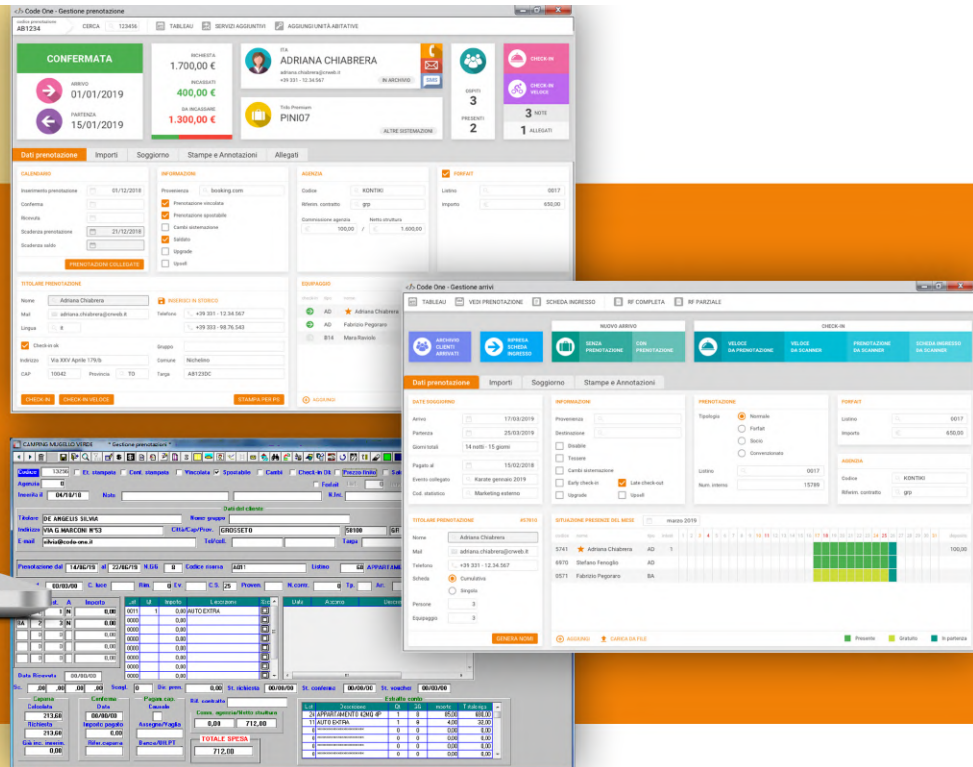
Code One - Gestione prenotazione

codice prenotazione AB1234 | CERCA | 123456 | TABLEAU | SERVIZI AGGIUNTIVI | AGGIUNGI UNITÀ ABITATIVE

CONFERMATA

ARRIVO 01/01/2019
PARTENZA 15/01/2019

RICHIESTA 1.700,00 €
INCASSATI 400,00 €
DA INCASSARE 1.300,00 €

ITA
ADRIANA CHIABRERA
adriana.chiabrera@crweb.it
+39 331 - 12.34.567
IN ARCHIVIO
SMS

Tmb Premium
PINI07
ALTRE SISTEMAZIONI

OSPITI 3
PRESENTI 2

CHECK-IN
CHECK-IN VELOCE
3 NOTE
1 ALLEGATI

Dati prenotazione | Importi | Soggiorno | Stampe e Annotazioni | Allegati

CALENDARIO
Inserimento prenotazione 01/12/2018
Conferma
Ricevuta
Scadenza prenotazione 21/12/2018
Scadenza saldo
PRENOTAZIONI COLLEGATE

INFORMAZIONI
Provenienza booking.com
Prenotazione vincolata
Prenotazione spostabile
Cambi sistemazione
Saldato
Upgrade
Upsell

AGENZIA
Codice KONTIKI
Riferim. contratto grp
Commissione agenzia 100,00
Netto struttura 1.600,00

FORFAIT
Listino 0017
Importo 650,00

TITOLARE PRENOTAZIONE
Nome Adriana Chiabrera
Mail adriana.chiabrera@crweb.it
Lingua It
Check-in ok
Indirizzo Via XXV Aprile 179/b
CAP 10042 Provincia TO
INSERISCI IN STORICO
Telefono +39 331 - 12.34.567
+39 333 - 98.76.543
Gruppo
Comune Nichelino
Targa AB123DC
CHECK IN | CHECK IN VELOCE | STAMPA PER PS

EQUIPAGGIO
AD Adriana Chiabrera
AD Fabrizio Pegoraro
B14 Mara Raviolo
AGGIUNGI

Code One - Gestione arrivi

TABLEAU | VEDI PRENOTAZIONE | SCHEDA INGRESSO | RF COMPLETA | RF PARZIALE

NUOVO ARRIVO | CHECK-IN
ARCHIVIO CLIENTI ARRIVATI | RIPRESA SCHEDA INGRESSO | SENZA PRENOTAZIONE | CON PRENOTAZIONE | VELOCE DA PRENOTAZIONE | VELOCE DA SCANNER | PRENOTAZIONE DA SCANNER | SCHEDA INGRESSO DA SCANNER

Dati prenotazione | Importi | Soggiorno | Stampe e Annotazioni

DATI SOGGIORNO
Arrivo 17/03/2019
Partenza 25/03/2019
Giorni totali 14 notti - 15 giorni
Pagato al 15/02/2018
Evento collegato Karate gennaio 2019
Cod. statistico Marketing esterno

INFORMAZIONI
Provenienza
Destinazione
Disabile
Tessera
Cambi sistemazione
Early check-in
Late check-out
Upgrade
Upsell

PRENOTAZIONE
Tipologia Normale / Forfait / Socio / Convenzionato
Listino 0017
Num. interno 15789

FORFAIT
Listino 0017
Importo 650,00

AGENZIA
Codice KONTIKI
Riferim. contratto grp

TITOLARE PRENOTAZIONE #57810
Nome Adriana Chiabrera
Mail adriana.chiabrera@crweb.it
Telefono +39 331 - 12.34.567
Scheda Cumulativa / Singola
Persone 3
Equipaggio 3
GENERA NOME

SITUAZIONE PRESENZE DEL MESE marzo 2019
5741 Adriana Chiabrera AD 1 100,00
6970 Stefano Feroglio AD
0571 Fabrizio Pegoraro BA
AGGIUNGI | CARICA DA FILE
Presente | Gratuito | In partenza

CAMPING MUSILLO VERDE * Gestione prenotazioni *
Codice 13256 Et. stampata Conf. stampata Vincolata Spostabile Cambi Check-in Dil. Pozzo finito
Agenzia 0 Fedel.
Inserita il 04/10/18 Note
Dati del cliente
Titolare DE ANGELIS SILVIA Nome gruppo
Indirizzo VIA G.MARCONI N°53 Città/Cap/Prov. GROSSETO 58100 GR
E-mail silvia@code-one.it Tel/Cell. Targa
Prenotazione dal 14/06/19 al 22/06/19 N.GG 8 Codice risorsa A001 Listino 68 APPARTAM
00/00/00 C. base Rim. Ev. C.S. 25 Proven. N.com. Tp. Ar.
Id. A Importo
SA 2 3 N 0,00
0011 1 0,00 AUTO EXTRA
Data Ricevuta 00/00/00
Sc. Scont. 0 Dv. prem. 0,00 St. richiesta 00/00/00 St. conferma 00/00/00 St. voucher 00/00/00
Caparra Conferma Pagam.con. Estratto conto
Calcolata 213,60 Data 00/00/00 Causale Comm. agenzia/Netto struttura
Richiesta 213,60 Importo pagato 0,00 Assegno/Foglio 0,00 712,00
Già inc. inserim. 0,00 Rifer.caparra Banca/BN.PT TOTALE SPESA 712,00
Rif. contratto
Lst Descrizione Qt. GG Importo T.listino
20 APPARTAMENTO 6,N0 4P 1 8 89,00 712,00
11 AUTO EXTRA 1 8 4,00 32,00